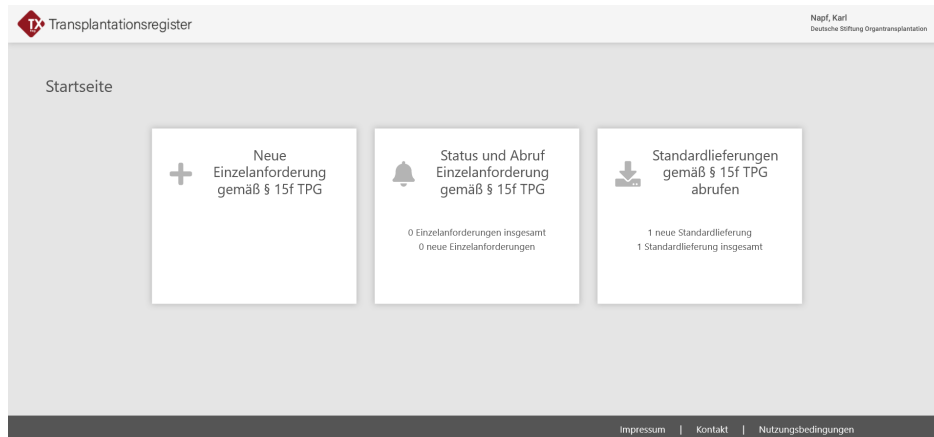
TX Transplantationsregister

Napf, Karl
Deutsche Stiftung Organtransplantation

Startseite

Neue Einzelanforderung gemäß § 15f TPG

Status und Abruf Einzelanforderung gemäß § 15f TPG

0 Einzelanforderungen insgesamt
0 neue Einzelanforderungen

Standardlieferungen gemäß § 15f TPG abrufen

1 neue Standardlieferung
1 Standardlieferung insgesamt

Impressum | Kontakt | Nutzungsbedingungen